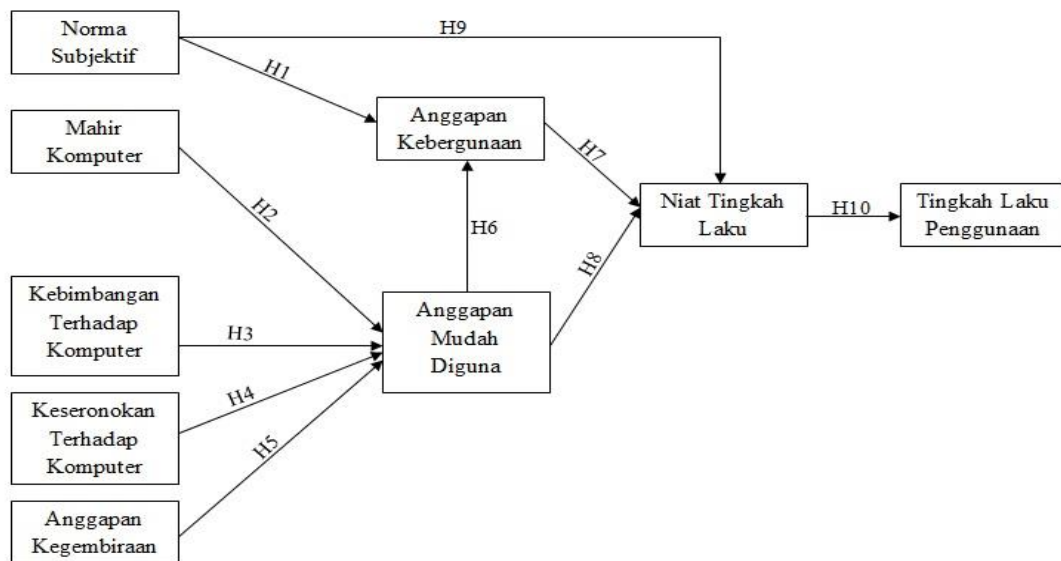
Norma Subjektif

H9

H1

Anggapan Kebergunaan

Mahir Komputer

H7

Niat Tingkah Laku

H10

Tingkah Laku Penggunaan

H2

H6

H8

Kebimbangan Terhadap Komputer

H3

Anggapan Mudah Diguna

Keseronokan Terhadap Komputer

H4

H5

Anggapan Kegembiraan